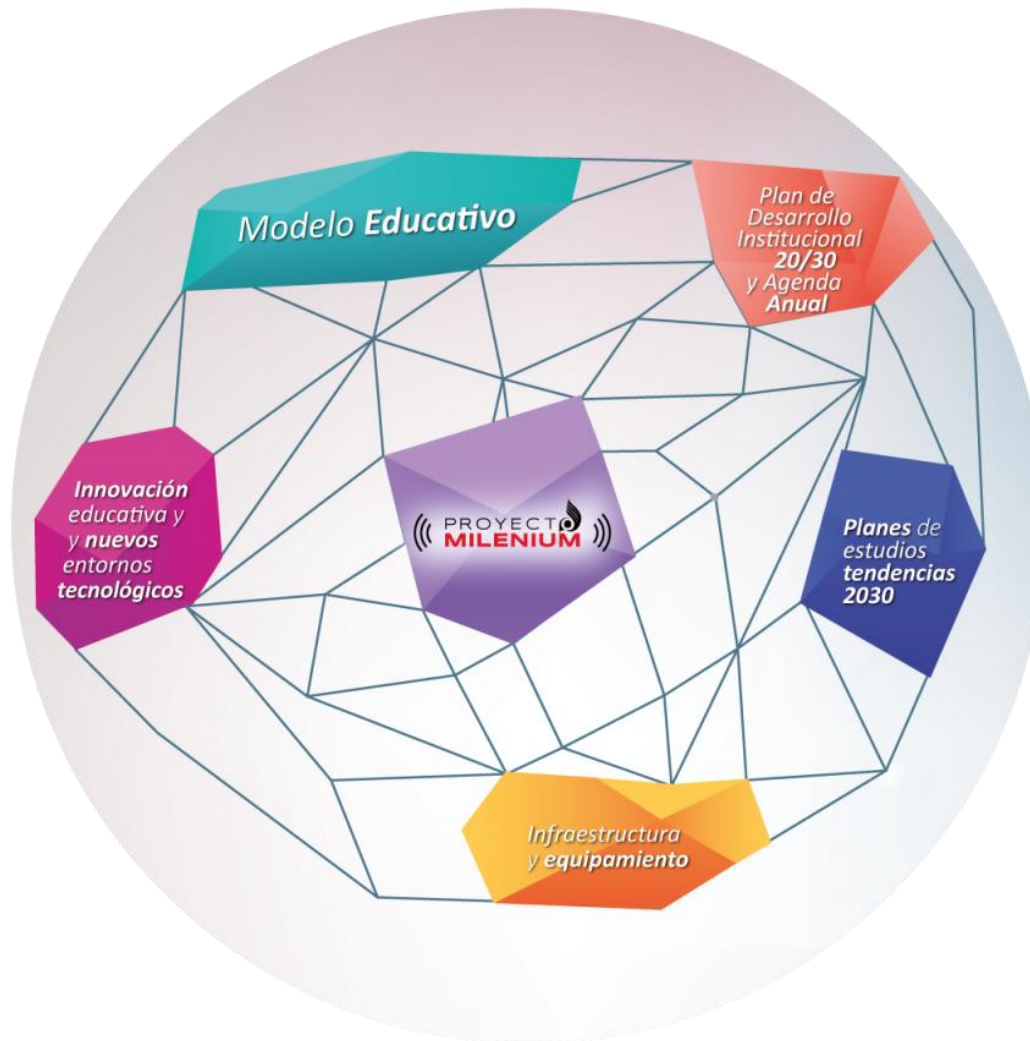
Modelo Educativo

Plan de Desarrollo Institucional 20/30 y Agenda Anual

Innovación educativa y y nuevos entornos tecnológicos

PROYECTO MILENIUM

Planes de estudios tendencias 2030

Infraestructura y equipamiento